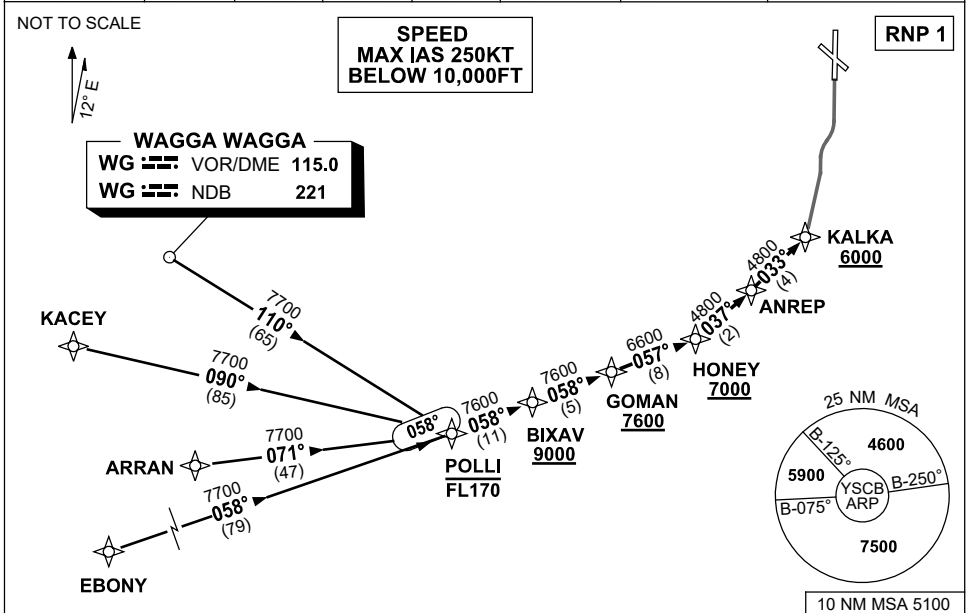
NOT TO SCALE

12° E

SPEED
MAX IAS 250KT
BELOW 10,000FT

RNP 1

WAGGA WAGGA
WG VOR/DME 115.0
WG NDB 221

7700
110°
(65)

KACEY

7700
090°
(85)

ARRAN

7700
071°
(47)

7700
058°
(79)

EBONY

058°

7600
058°
(11)

POLLI
FL170

7600
058°
(5)

BIXAV
9000

6600
057°
(8)

GOMAN
7600

4800
037°
(2)

HONEY
7000

4800
033°
(4)

ANREP

KALKA
6000

25 NM MSA
B-125°
4600
5900
B-250°
YSCB
ARP
B-075°
7500

10 NM MSA 5100